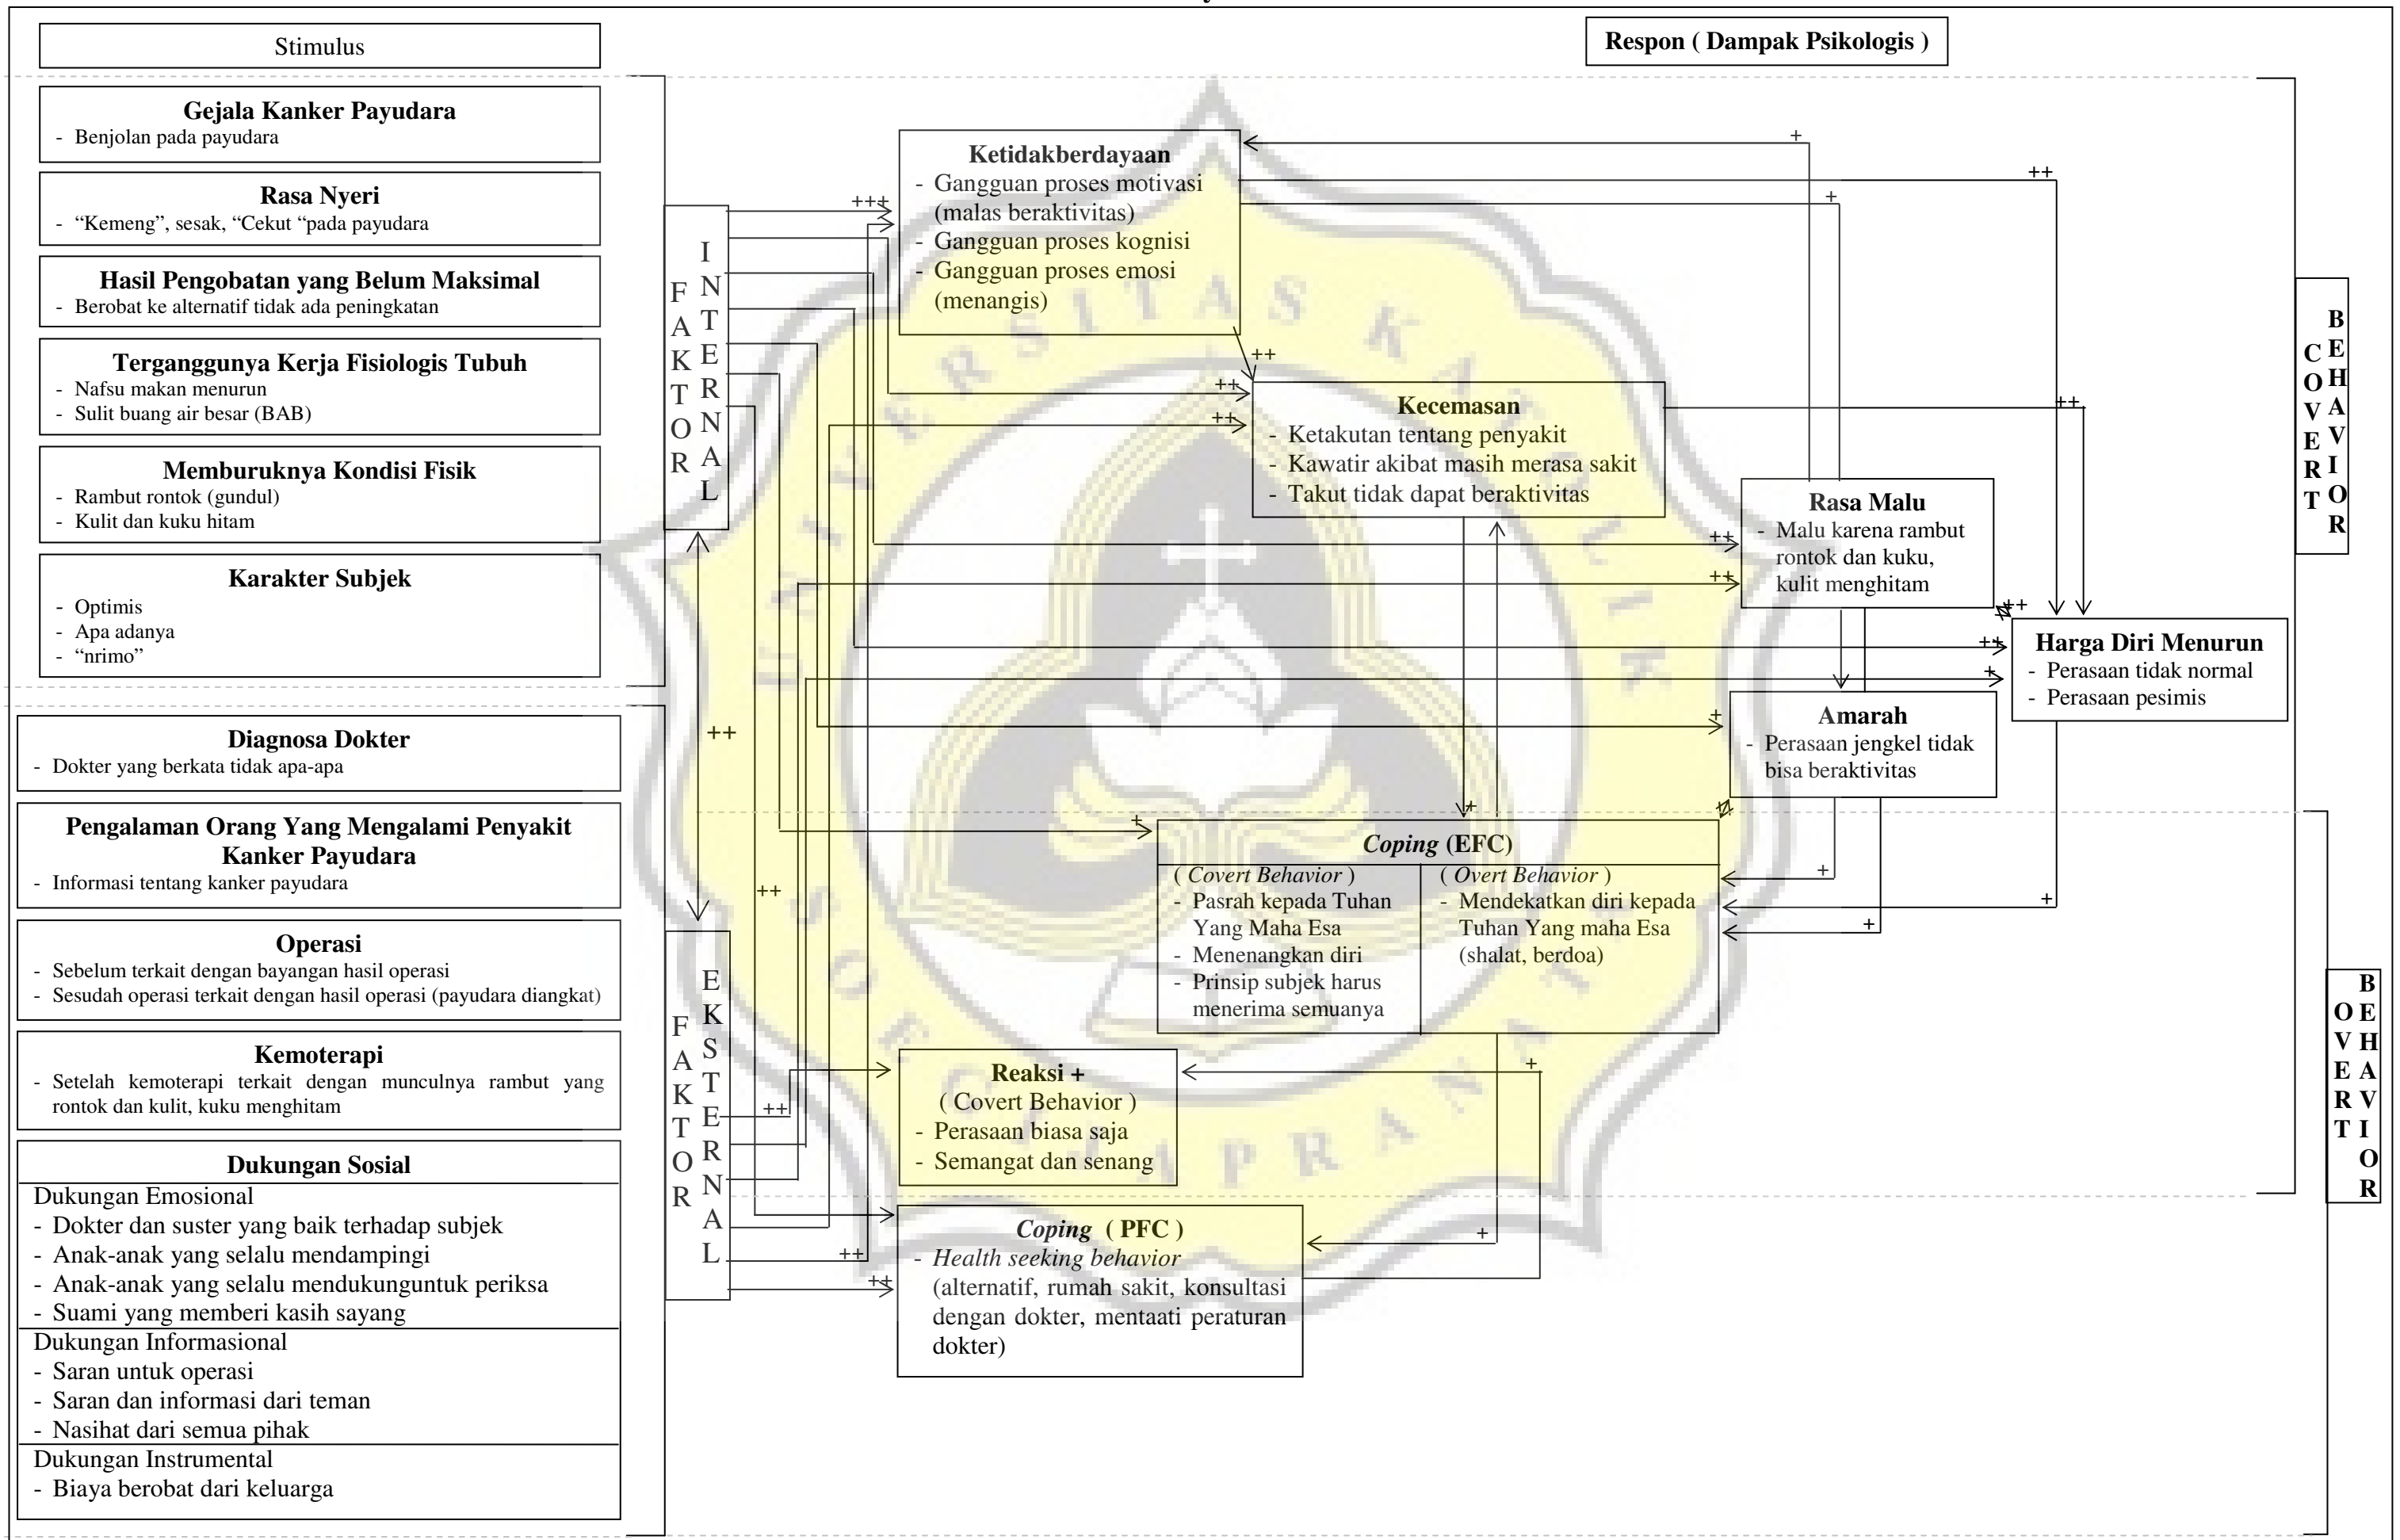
Stimulus

Respon ( Dampak Psikologis )

Gejala Kanker Payudara
- Benjolan pada payudara

Rasa Nyeri
- “Kemeng”, sesak, “Cekut “pada payudara

Hasil Pengobatan yang Belum Maksimal
- Berobat ke alternatif tidak ada peningkatan

Terganggunya Kerja Fisiologis Tubuh
- Nafsu makan menurun
- Sulit buang air besar (BAB)

Memburuknya Kondisi Fisik
- Rambut rontok (gundul)
- Kulit dan kuku hitam

Karakter Subjek
- Optimis
- Apa adanya
- “nrimo”

FAKTOR INTERNAL

Ketidakberdayaan
- Gangguan proses motivasi (malas beraktivitas)
- Gangguan proses kognisi
- Gangguan proses emosi (menangis)

Kecemasan
- Ketakutan tentang penyakit
- Kawatir akibat masih merasa sakit
- Takut tidak dapat beraktivitas

Rasa Malu
- Malu karena rambut rontok dan kuku, kulit menghitam

Harga Diri Menurun
- Perasaan tidak normal
- Perasaan pesimis

Amarah
- Perasaan jengkel tidak bisa beraktivitas

COVERT BEHAVIOR

Diagnosa Dokter
- Dokter yang berkata tidak apa-apa

Pengalaman Orang Yang Mengalami Penyakit Kanker Payudara
- Informasi tentang kanker payudara

Operasi
- Sebelum terkait dengan bayangan hasil operasi
- Sesudah operasi terkait dengan hasil operasi (payudara diangkat)

Kemoterapi
- Setelah kemoterapi terkait dengan munculnya rambut yang rontok dan kulit, kuku menghitam

Dukungan Sosial
Dukungan Emosional
- Dokter dan suster yang baik terhadap subjek
- Anak-anak yang selalu mendampingi
- Anak-anak yang selalu mendukunguntuk periksa
- Suami yang memberi kasih sayang
Dukungan Informasional
- Saran untuk operasi
- Saran dan informasi dari teman
- Nasihat dari semua pihak
Dukungan Instrumental
- Biaya berobat dari keluarga

FAKTOR EKSTERNAL

Coping (EFC)
( Covert Behavior )
- Pasrah kepada Tuhan Yang Maha Esa
- Menenangkan diri
- Prinsip subjek harus menerima semuanya
( Overt Behavior )
- Mendekatkan diri kepada Tuhan Yang maha Esa (shalat, berdoa)

Reaksi +
( Covert Behavior )
- Perasaan biasa saja
- Semangat dan senang

Coping ( PFC )
- Health seeking behavior (alternatif, rumah sakit, konsultasi dengan dokter, mentaati peraturan dokter)

OVERT BEHAVIOR

+++ ++ + ++ ++ ++ + ++ ++ ++ + + + + + + + ++ ++ ++ ++ +